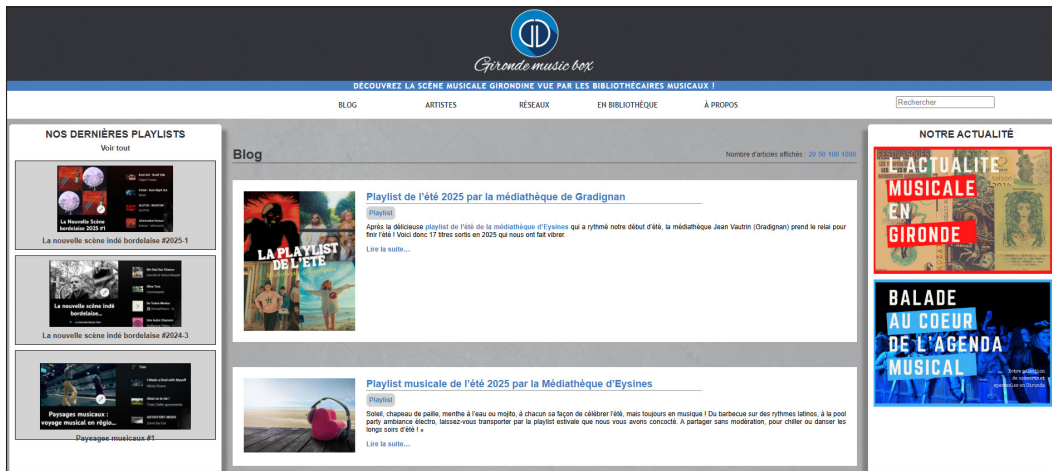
Gironde music box

DÉCOUVREZ LA SCÈNE MUSICALE GIRONDINE VUE PAR LES BIBLIOTHÉCAIRES MUSICAUX !

BLOG ARTISTES RÉSEAUX EN BIBLIOTHÈQUE À PROPOS

Rechercher

NOS DERNIÈRES PLAYLISTS

Voir tout

La Nouvelle Scène Indé Bordelaise 2025 #1

La nouvelle scène indé bordelaise #2025-1

La nouvelle scène indé bordelaise 2024...

La nouvelle scène indé bordelaise #2024-3

Paysages musicaux : voyage musical en régio...

Paysages musicaux #1

Blog

Nombre d'articles affichés : 20 50 100 1000

LA PLAYLIST DE L'ÉTÉ

Playlist de l'été 2025 par la médiathèque de Gradignan

Playlist

Après la délicieuse playlist de l'été de la médiathèque d'Eysines qui a rythmé notre début d'été, la médiathèque Jean Vautrin (Gradignan) prend le relai pour finir l'été ! Voici donc 17 titres sortis en 2025 qui nous ont fait vibrer.

Lire la suite...

Playlist musicale de l'été 2025 par la Médiathèque d'Eysines

Playlist

Soleil, chapeau de paille, menthe à l'eau ou mojito, à chacun sa façon de célébrer l'été, mais toujours en musique ! Du barbecue sur des rythmes latinos, à la pool party ambiance électro, laissez-vous transporter par la playlist estivale que nous vous avons concocté. À partager sans modération, pour chiller ou danser les longs soirs d'été ! »

Lire la suite...

NOTRE ACTUALITÉ

L'ACTUALITÉ MUSICALE EN GIRONDE

BALADE AU COEUR DE L'AGENDA MUSICAL

Votre sélection de concerts et spectacles en Gironde